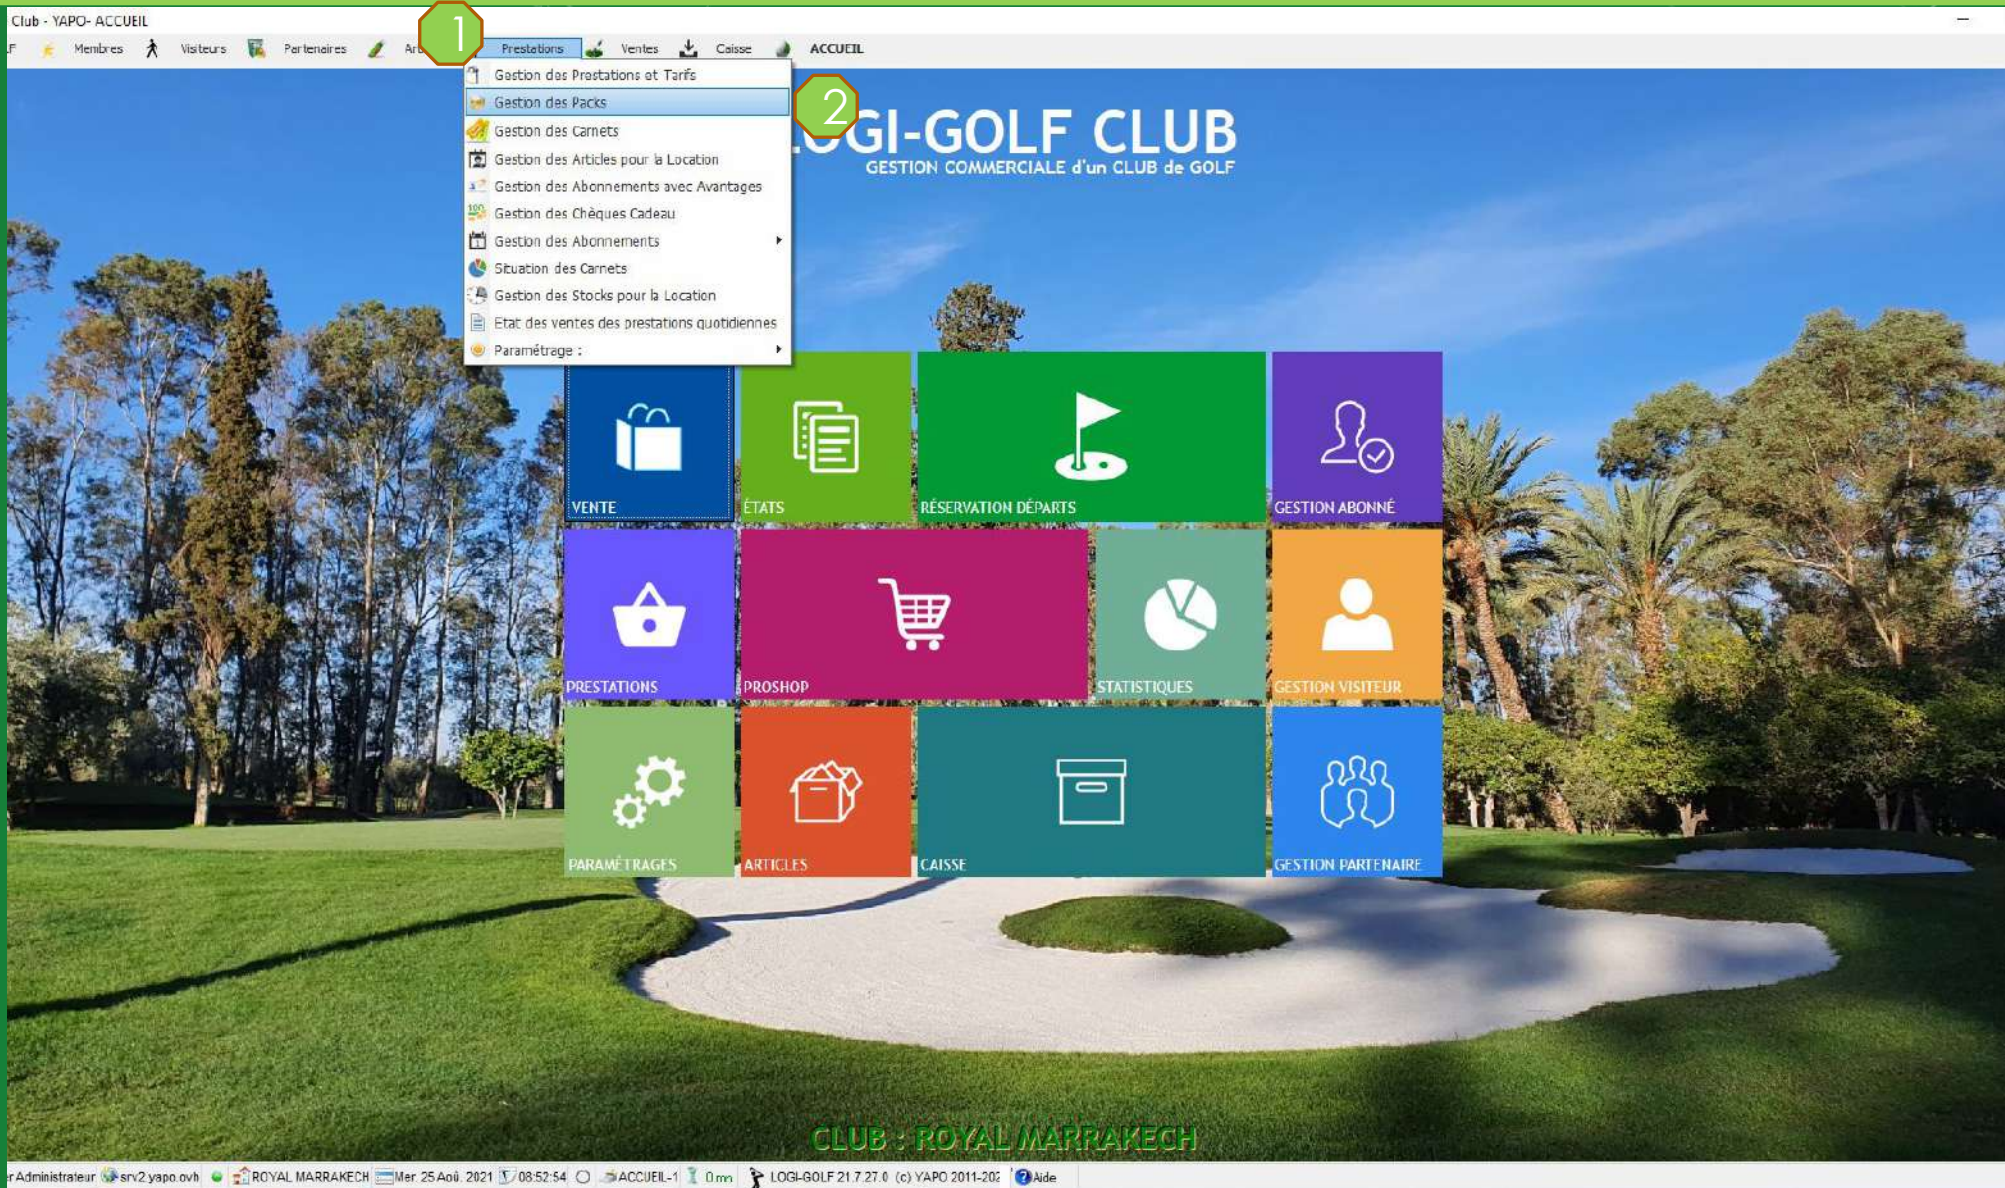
Club - YAPO- ACCUEIL

F Membres Visiteurs Partenaires Ar 1 Prestations Ventes Caisse ACCUEIL

Gestion des Prestations et Tarifs
Gestion des Packs
Gestion des Carnets
Gestion des Articles pour la Location
Gestion des Abonnements avec Avantages
Gestion des Chèques Cadeau
Gestion des Abonnements
Situation des Carnets
Gestion des Stocks pour la Location
Etat des ventes des prestations quotidiennes
Paramétrage :

2

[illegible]GI-GOLF CLUB
GESTION COMMERCIALE d'un CLUB de GOLF

VENTE
ÉTATS
RÉSERVATION DÉPARTS
GESTION ABONNÉ
PRESTATIONS
PROSHOP
STATISTIQUES
GESTION VISITEUR
PARAMÉTRAGES
ARTICLES
CAISSE
GESTION PARTENAIRE

CLUB : ROYAL MARRAKECH

r Administrateur srv2.yapo.ovh ROYAL MARRAKECH Mer. 25 Aoû. 2021 08:52:54 ACCUEIL-1 0 mn LOGI-GOLF 21.7.27.0 (c) YAPO 2011-202 Aide